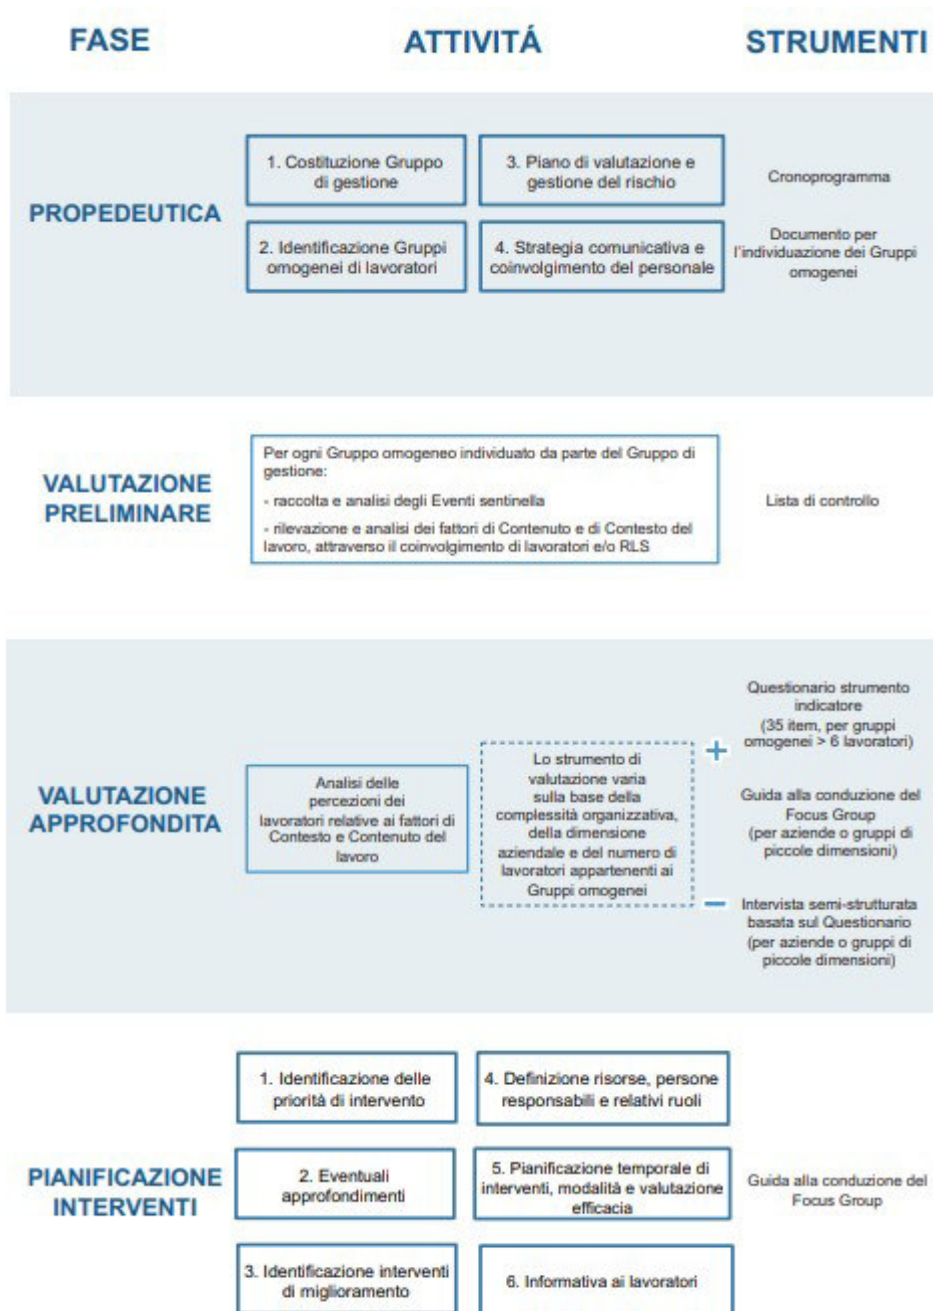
FASE

ATTIVITÁ

STRUMENTI

PROPEDEUTICA

1. Costituzione Gruppo di gestione

3. Piano di valutazione e gestione del rischio

Cronoprogramma

2. Identificazione Gruppi omogenei di lavoratori

4. Strategia comunicativa e coinvolgimento del personale

Documento per l'individuazione dei Gruppi omogenei

VALUTAZIONE PRELIMINARE

Per ogni Gruppo omogeneo individuato da parte del Gruppo di gestione:

- raccolta e analisi degli Eventi sentinella

- rilevazione e analisi dei fattori di Contenuto e di Contesto del lavoro, attraverso il coinvolgimento di lavoratori e/o RLS

Lista di controllo

VALUTAZIONE APPROFONDITA

Analisi delle percezioni dei lavoratori relative ai fattori di Contesto e Contenuto del lavoro

Lo strumento di valutazione varia sulla base della complessità organizzativa, della dimensione aziendale e del numero di lavoratori appartenenti ai Gruppi omogenei

+

Questionario strumento indicatore (35 item, per gruppi omogenei > 6 lavoratori)

Guida alla conduzione del Focus Group (per aziende o gruppi di piccole dimensioni)

−

Intervista semi-strutturata basata sul Questionario (per aziende o gruppi di piccole dimensioni)

PIANIFICAZIONE INTERVENTI

1. Identificazione delle priorità di intervento

4. Definizione risorse, persone responsabili e relativi ruoli

2. Eventuali approfondimenti

5. Pianificazione temporale di interventi, modalità e valutazione efficacia

Guida alla conduzione del Focus Group

3. Identificazione interventi di miglioramento

6. Informativa ai lavoratori